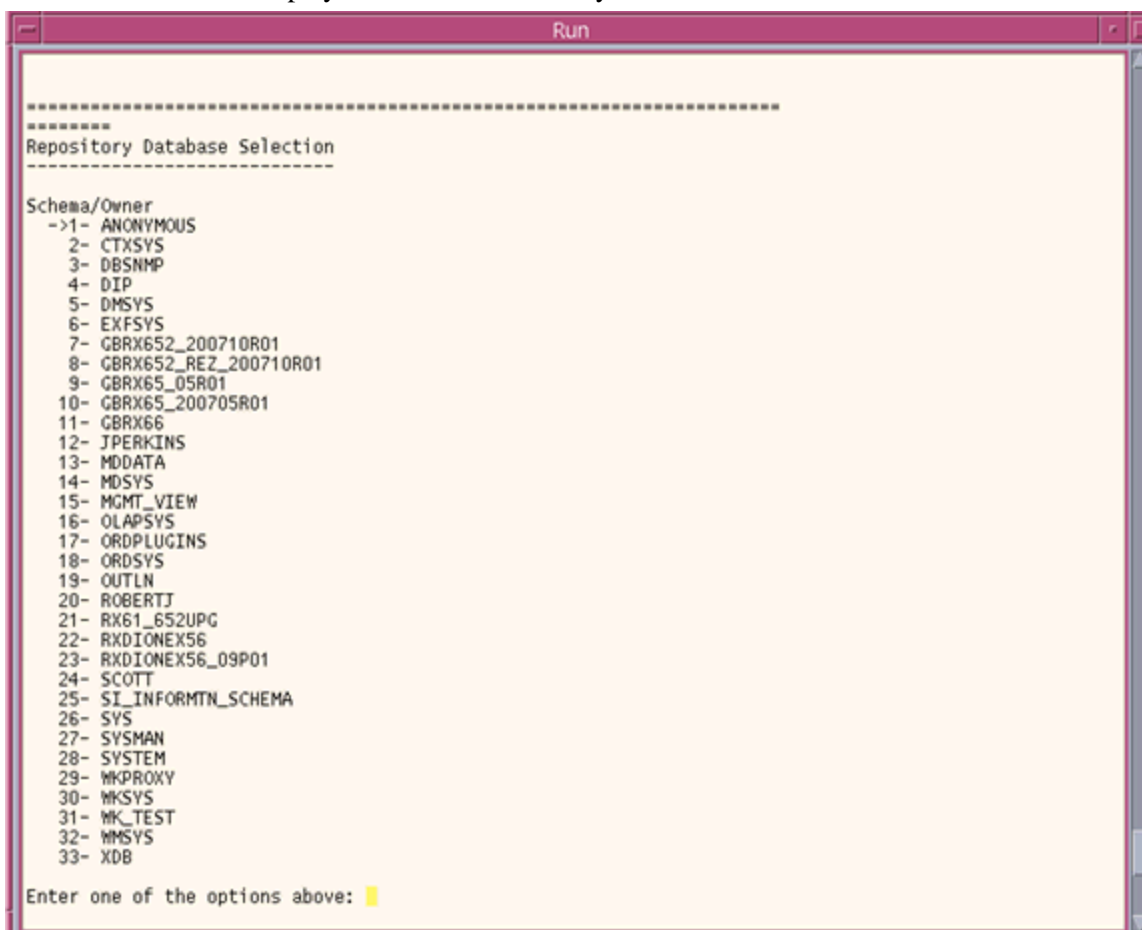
Run

======================================================================
========
Repository Database Selection
-----------------------------

Schema/Owner
->1- ANONYMOUS
2- CTXSYS
3- DBSNMP
4- DIP
5- DMSYS
6- EXFSYS
7- GBRX652_200710R01
8- GBRX652_REZ_200710R01
9- GBRX65_05R01
10- GBRX65_200705R01
11- GBRX66
12- JPERKINS
13- MDDATA
14- MDSYS
15- MGMT_VIEW
16- OLAPSYS
17- ORDPLUGINS
18- ORDSYS
19- OUTLN
20- ROBERTJ
21- RX61_652UPG
22- RXDIONEX56
23- RXDIONEX56_09P01
24- SCOTT
25- SI_INFORMTN_SCHEMA
26- SYS
27- SYSMAN
28- SYSTEM
29- WKPROXY
30- WKSYS
31- WK_TEST
32- WMSYS
33- XDB

Enter one of the options above: